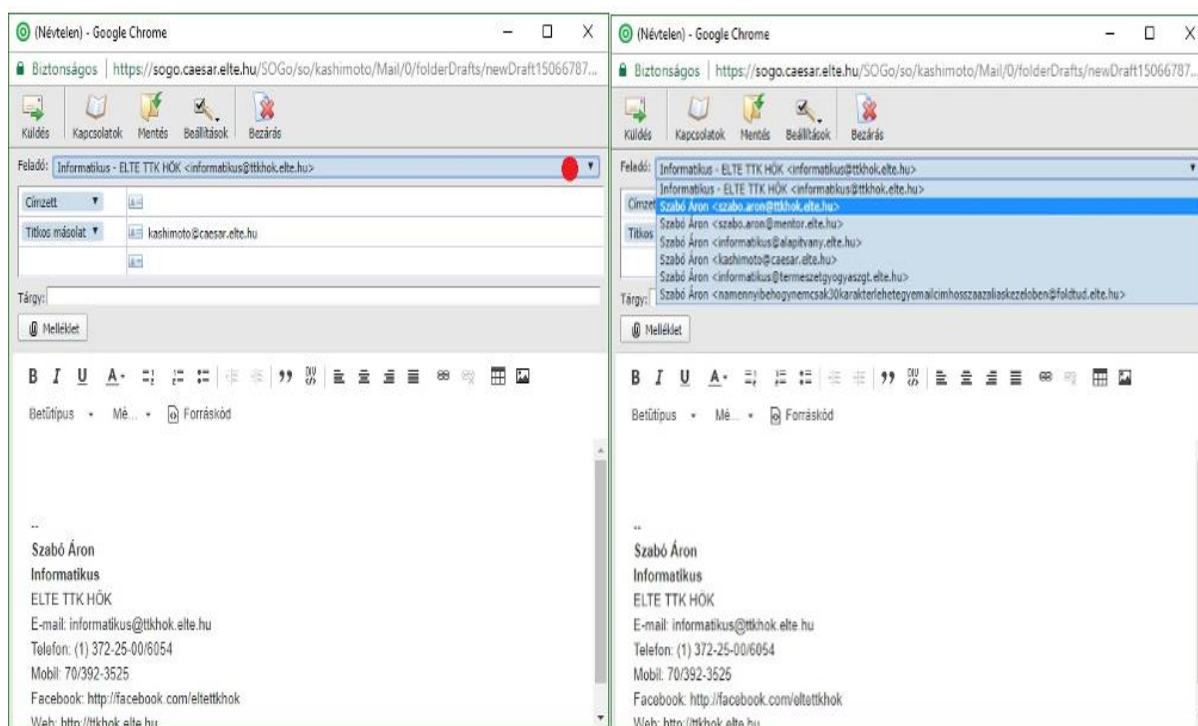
(Névtelen) - Google Chrome

Biztonságos | https://sogo.caesar.elte.hu/SOGo/so/kashimoto/Mail/0/folderDrafts/newDraft15066787...

Küldés Kapcsolatok Mentés Beállítások Bezárás

Feladó: Informatikus - ELTE TTK HÖK <informatikus@ttkhok.elte.hu>

Címzett

Titkos másolat kashimoto@caesar.elte.hu

Tárgy:

Melléklet

B I U A

Betűtípus • Mé... • Forráskód

--
Szabó Áron
Informatikus
ELTE TTK HÖK
E-mail: informatikus@ttkhok.elte.hu
Telefon: (1) 372-25-00/6054
Mobil: 70/392-3525
Facebook: http://facebook.com/eltettkhok
Web: http://ttkhok.elte.hu

(Névtelen) - Google Chrome

Biztonságos | https://sogo.caesar.elte.hu/SOGo/so/kashimoto/Mail/0/folderDrafts/newDraft15066787...

Küldés Kapcsolatok Mentés Beállítások Bezárás

Feladó: Informatikus - ELTE TTK HÖK <informatikus@ttkhok.elte.hu>
Informatikus - ELTE TTK HÖK <informatikus@ttkhok.elte.hu>
Szabó Áron <szabo.aron@ttkhok.elte.hu>
Szabó Áron <szabo.aron@mentor.elte.hu>
Szabó Áron <informatikus@alapitvany.elte.hu>
Szabó Áron <kashimoto@caesar.elte.hu>
Szabó Áron <informatikus@termeszetgyogyaszgt.elte.hu>
Szabó Áron <namennyibehogynemcsak30karakterlehetegyemailcimhosszaazaliaskezeloben@foldtud.elte.hu>

Címzett

Titkos

Tárgy:

Melléklet

B I U A

Betűtípus • Mé... • Forráskód

--
Szabó Áron
Informatikus
ELTE TTK HÖK
E-mail: informatikus@ttkhok.elte.hu
Telefon: (1) 372-25-00/6054
Mobil: 70/392-3525
Facebook: http://facebook.com/eltettkhok
Web: http://ttkhok.elte.hu